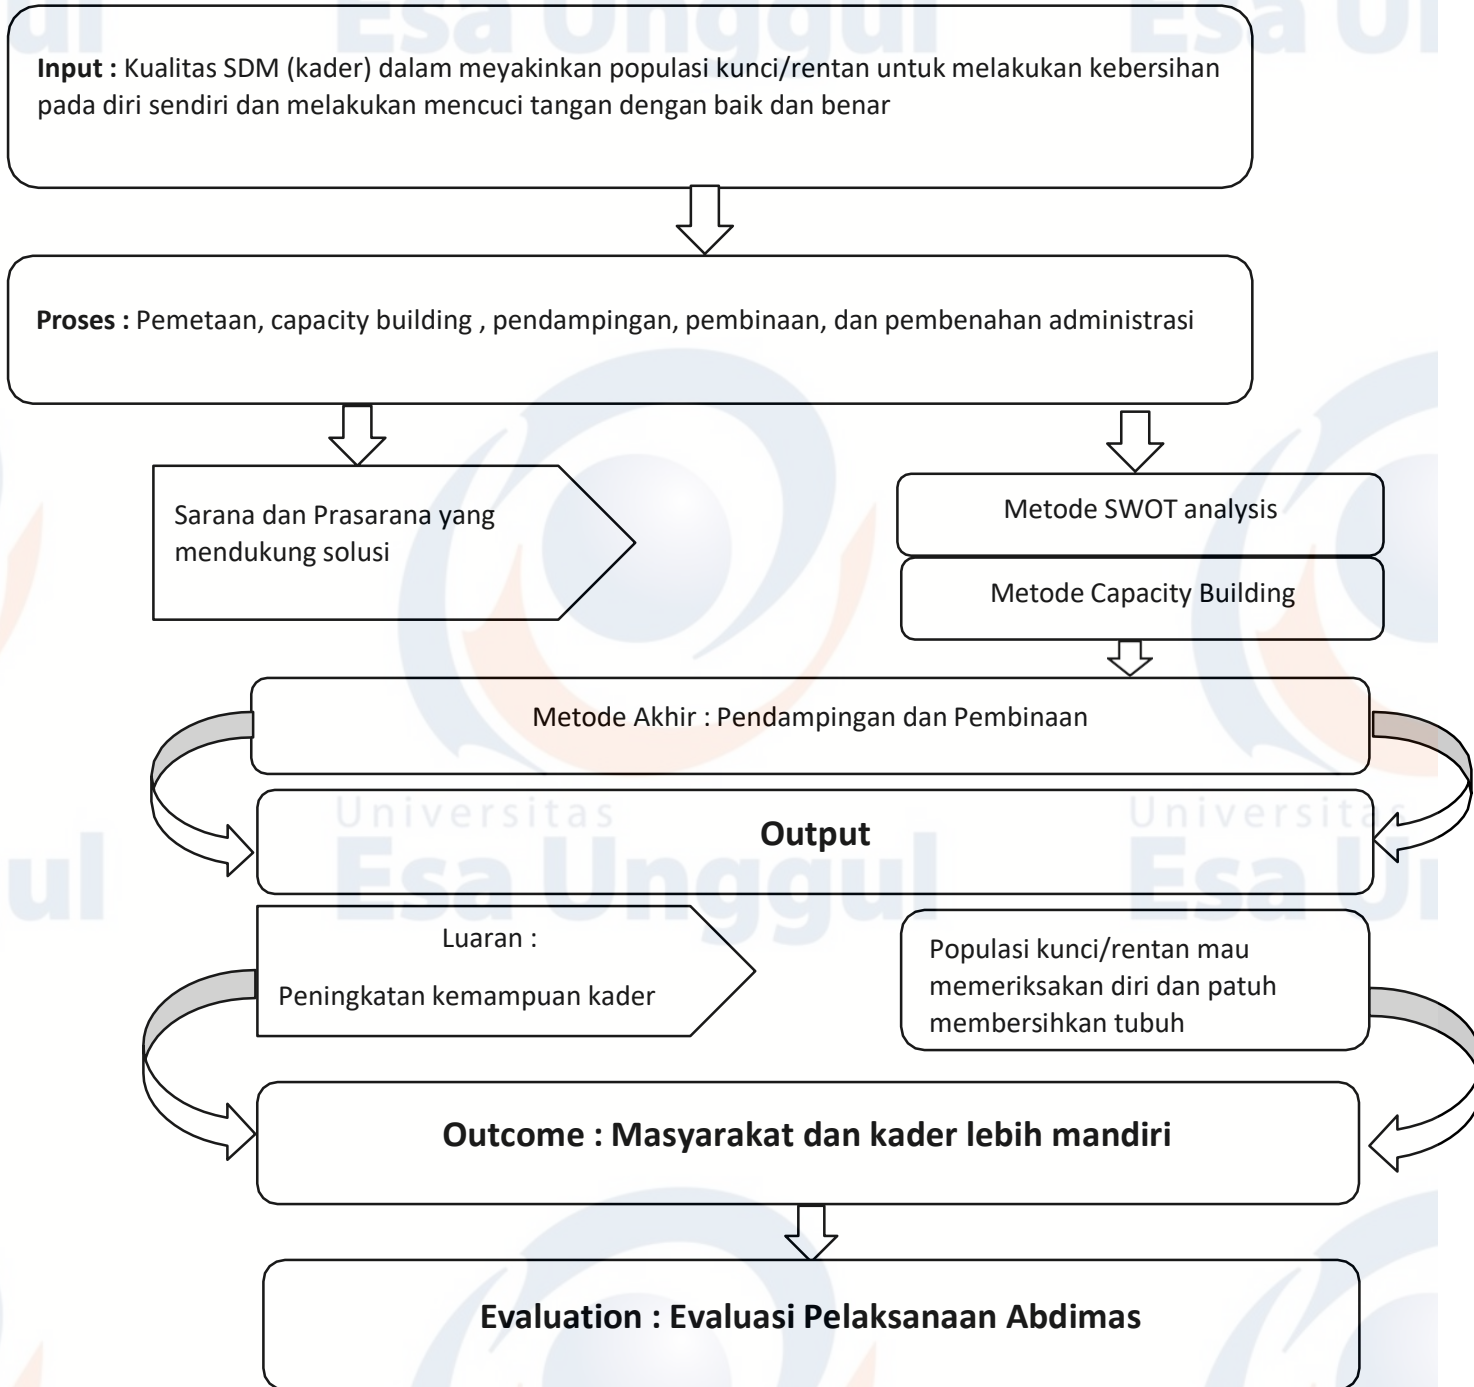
Input : Kualitas SDM (kader) dalam meyakinkan populasi kunci/rentan untuk melakukan kebersihan pada diri sendiri dan melakukan mencuci tangan dengan baik dan benar

Proses : Pemetaan, capacity building , pendampingan, pembinaan, dan pembenahan administrasi

Sarana dan Prasarana yang mendukung solusi

Metode SWOT analysis

Metode Capacity Building

Metode Akhir : Pendampingan dan Pembinaan

Universitas
Esa Unggul

Output

Luaran :

Peningkatan kemampuan kader

Populasi kunci/rentan mau memeriksakan diri dan patuh membersihkan tubuh

Outcome : Masyarakat dan kader lebih mandiri

Evaluation : Evaluasi Pelaksanaan Abdimas